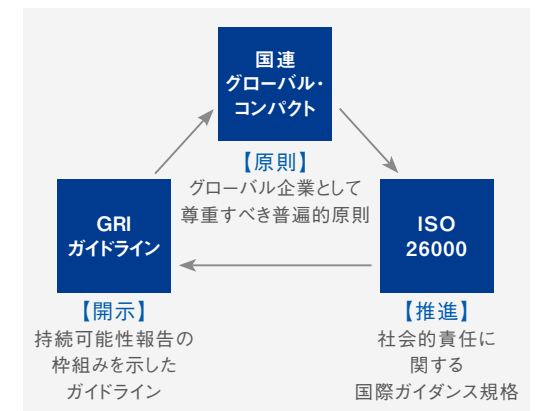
国連
グローバル・
コンパクト

【原則】
グローバル企業として
尊重すべき普遍的原則

GRI
ガイドライン

ISO
26000

【開示】
持続可能性報告の
枠組みを示した
ガイドライン

【推進】
社会的責任に
関する
国際ガイダンス規格